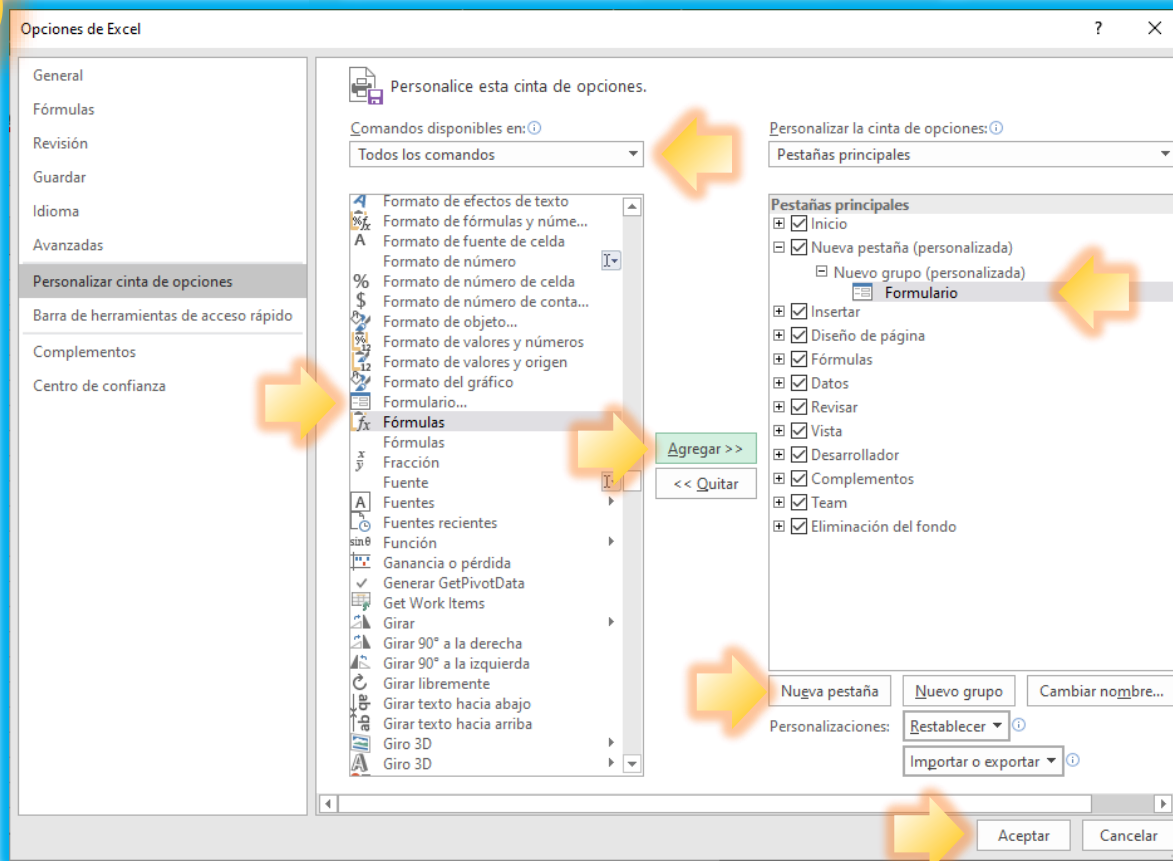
Opciones de Excel

?

General
Fórmulas
Revisión
Guardar
Idioma
Avanzadas
Personalizar cinta de opciones
Barra de herramientas de acceso rápido
Complementos
Centro de confianza

Personalice esta cinta de opciones.

Comandos disponibles en:
Todos los comandos

Formato de efectos de texto
Formato de fórmulas y núme...
Formato de fuente de celda
Formato de número
Formato de número de celda
Formato de número de conta...
Formato de objeto...
Formato de valores y números
Formato de valores y origen
Formato del gráfico
Formulario...
Fórmulas
Fórmulas
Fracción
Fuente
Fuentes
Fuentes recientes
Función
Ganancia o pérdida
Generar GetPivotData
Get Work Items
Girar
Girar 90° a la derecha
Girar 90° a la izquierda
Girar libremente
Girar texto hacia abajo
Girar texto hacia arriba
Giro 3D
Giro 3D

Agregar >>
<< Quitar

Personalizar la cinta de opciones:
Pestañas principales

Pestañas principales
Inicio
Nueva pestaña (personalizada)
Nuevo grupo (personalizada)
Formulario
Insertar
Diseño de página
Fórmulas
Datos
Revisar
Vista
Desarrollador
Complementos
Team
Eliminación del fondo

Nueva pestaña
Nuevo grupo
Cambiar nombre...
Personalizaciones:
Restablecer
Importar o exportar

Aceptar
Cancelar